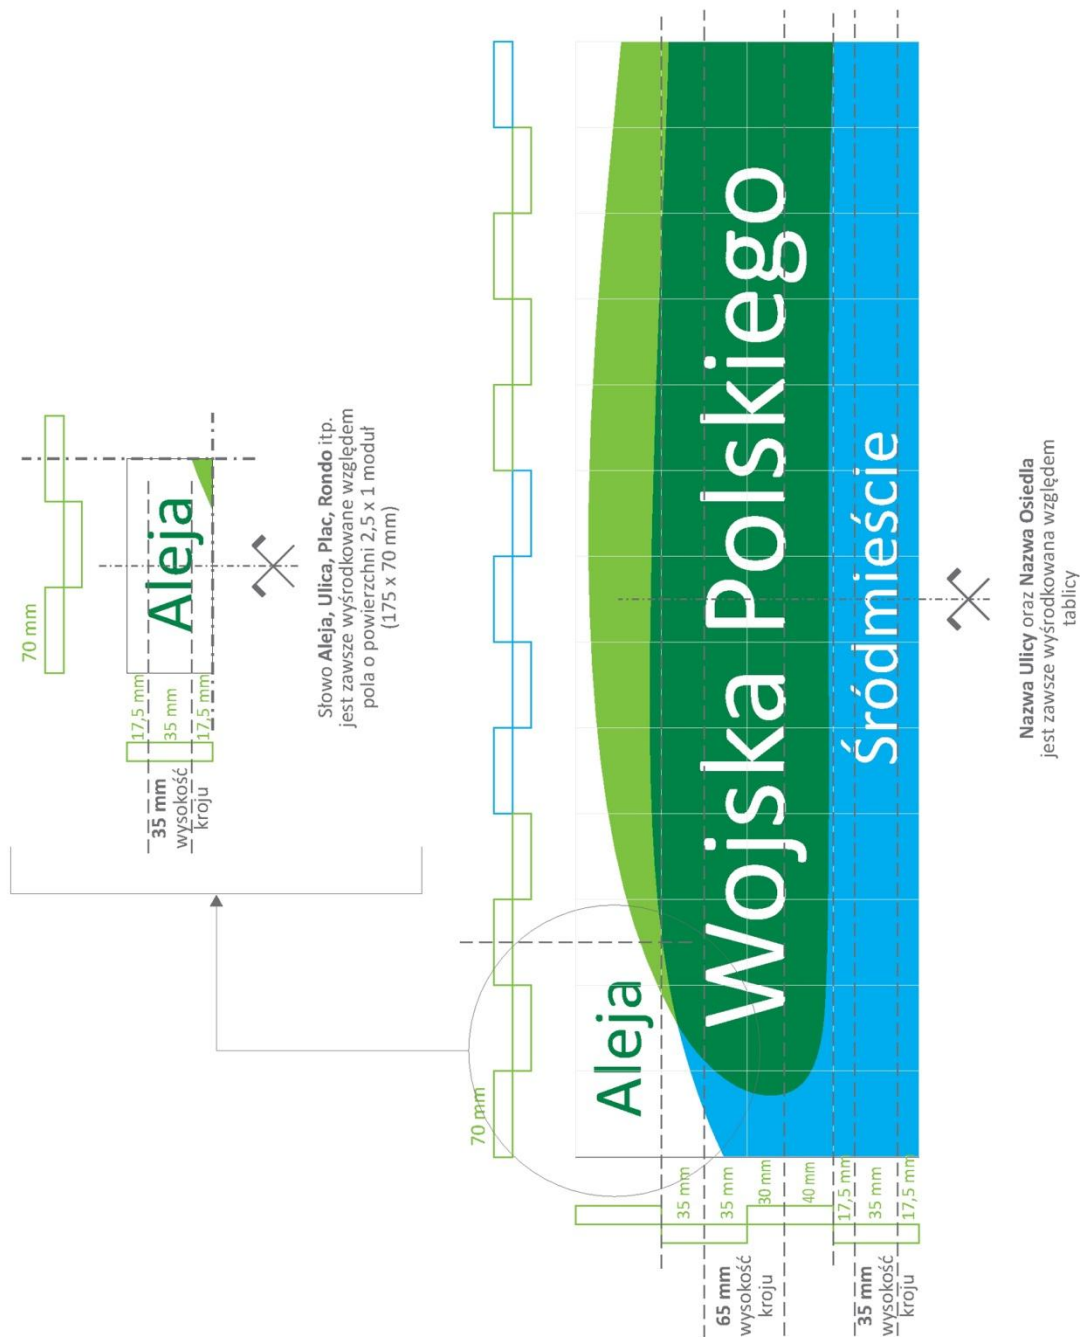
70 mm

Aleja

17,5 mm
35 mm
17,5 mm

35 mm
wysokość
kroju

Słowo **Aleja, Ulica, Plac, Rondo** itp. jest zawsze wyśrodkowane względem pola o powierzchni 2,5 x 1 moduł (175 x 70 mm)

70 mm

Aleja

Wojska Polskiego

Śródmieście

35 mm
35 mm
30 mm
40 mm
17,5 mm
35 mm
17,5 mm

65 mm
wysokość
kroju

35 mm
wysokość
kroju

**Nazwa Ulicy** oraz **Nazwa Osiedla** jest zawsze wyśrodkowana względem tablicy